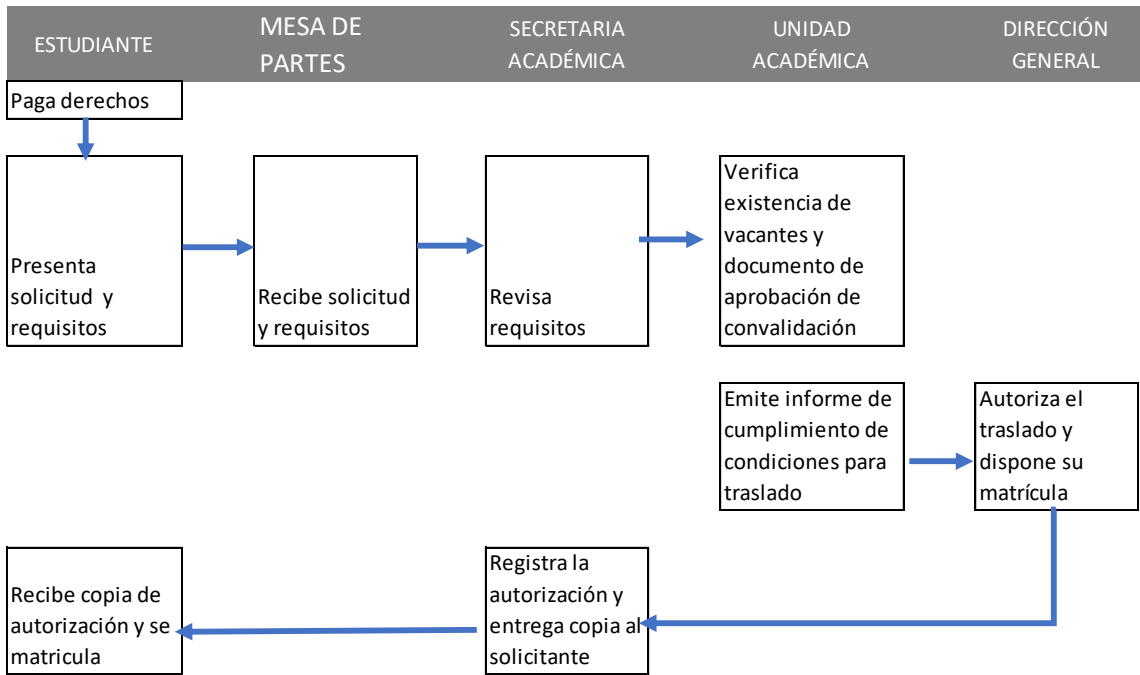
ESTUDIANTE

MESA DE PARTES

SECRETARIA ACADÉMICA

UNIDAD ACADÉMICA

DIRECCIÓN GENERAL

Paga derechos

Presenta solicitud y requisitos

Recibe solicitud y requisitos

Revisa requisitos

Verifica existencia de vacantes y documento de aprobación de convalidación

Emite informe de cumplimiento de condiciones para traslado

Autoriza el traslado y dispone su matrícula

Registra la autorización y entrega copia al solicitante

Recibe copia de autorización y se matricula